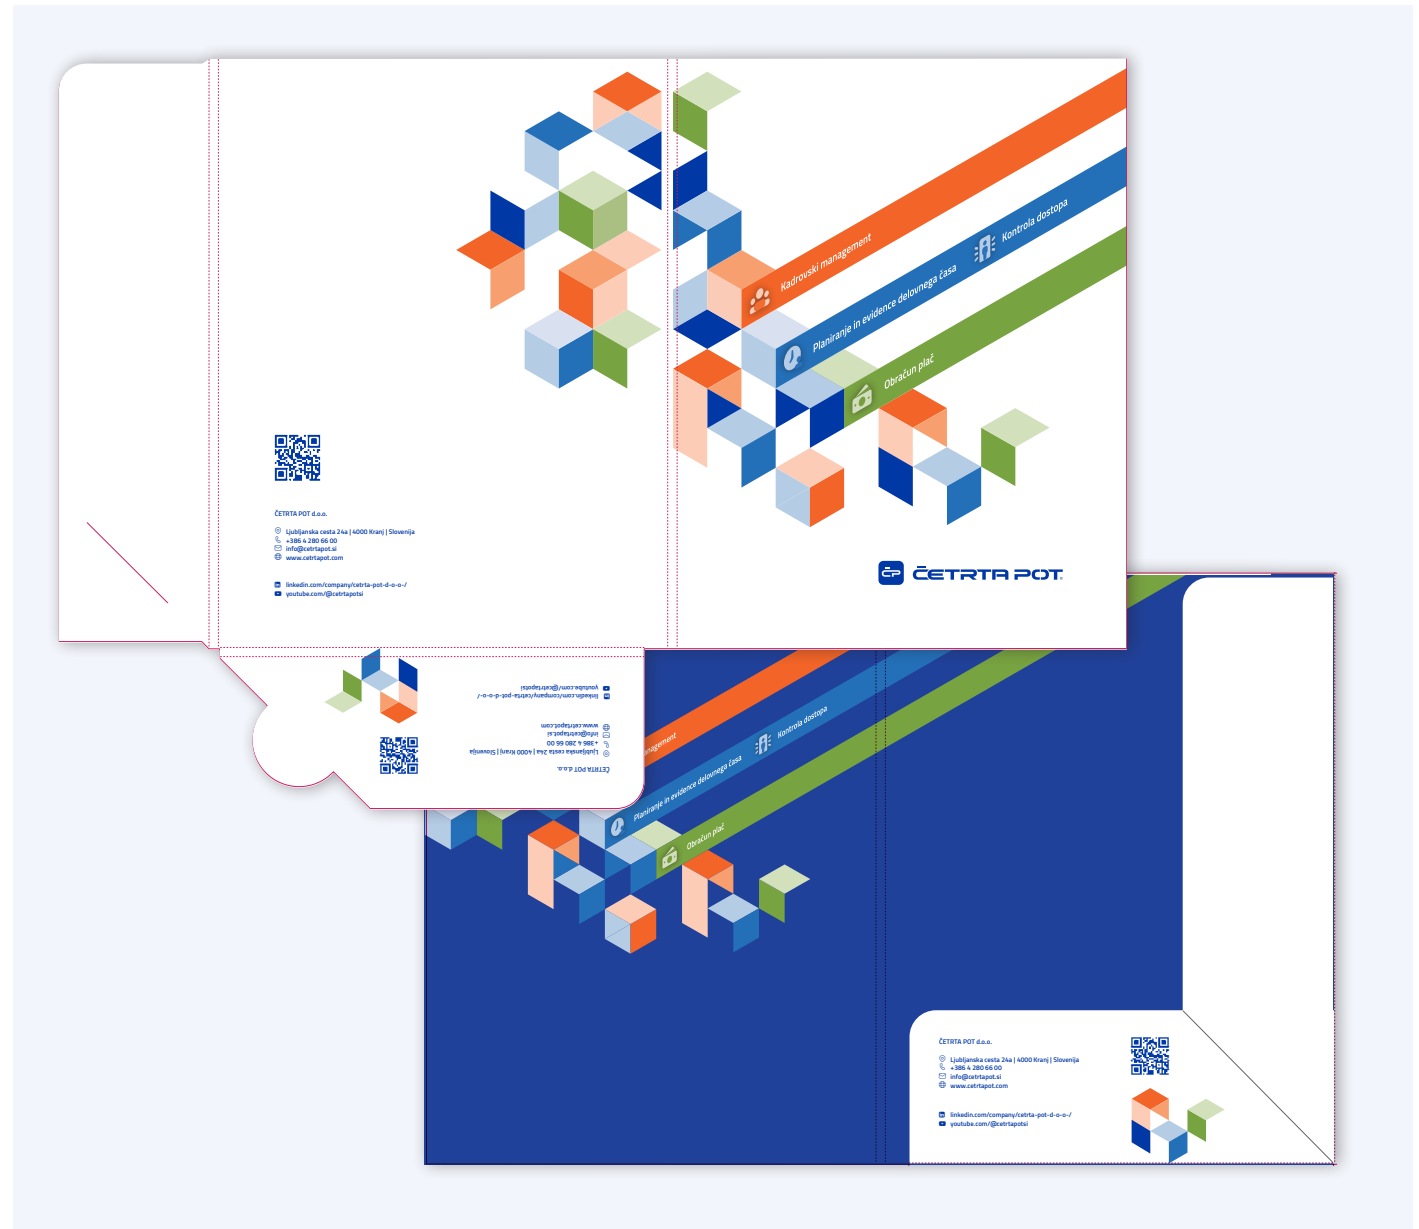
Kadrovski management
Planiranje in evidence delovnega časa
Kontrola dostopa
Obračun plač

ČETRTA POT d.o.o.
Ljubljanska cesta 24a | 4000 Kranj | Slovenija
+386 4 280 66 00
info@cetrtapot.si
www.cetrtapot.com
linkedin.com/company/cetrta-pot-d-o-o-/
youtube.com/@cetrtapotsi

ČETRTA POT

ČETRTA POT d.o.o.
Ljubljanska cesta 24a | 4000 Kranj | Slovenija
+386 4 280 66 00
info@cetrtapot.si
www.cetrtapot.com
linkedin.com/company/cetrta-pot-d-o-o-/
youtube.com/@cetrtapotsi

management
Planiranje in evidence delovnega časa
Kontrola dostopa
Obračun plač

ČETRTA POT d.o.o.
Ljubljanska cesta 24a | 4000 Kranj | Slovenija
+386 4 280 66 00
info@cetrtapot.si
www.cetrtapot.com
linkedin.com/company/cetrta-pot-d-o-o-/
youtube.com/@cetrtapotsi